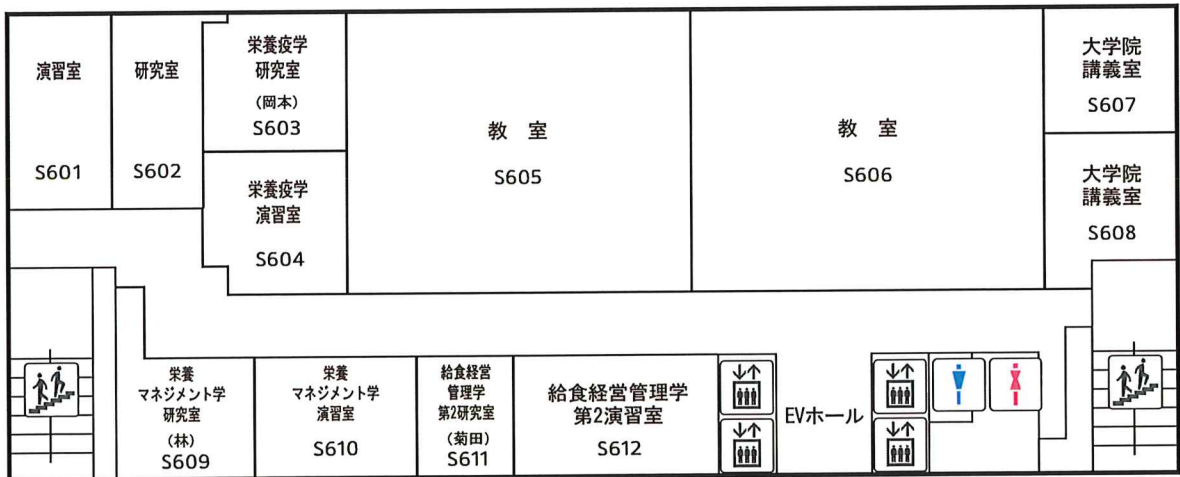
演習室

S601

研究室

S602

栄養疫学研究室
(岡本)
S603

栄養疫学演習室

S604

教 室

S605

教 室

S606

大学院講義室

S607

大学院講義室

S608

栄養マネジメント学研究室
(林)
S609

栄養マネジメント学演習室

S610

給食経営管理学第2研究室
(菊田)
S611

給食経営管理学第2演習室

S612

EVホール